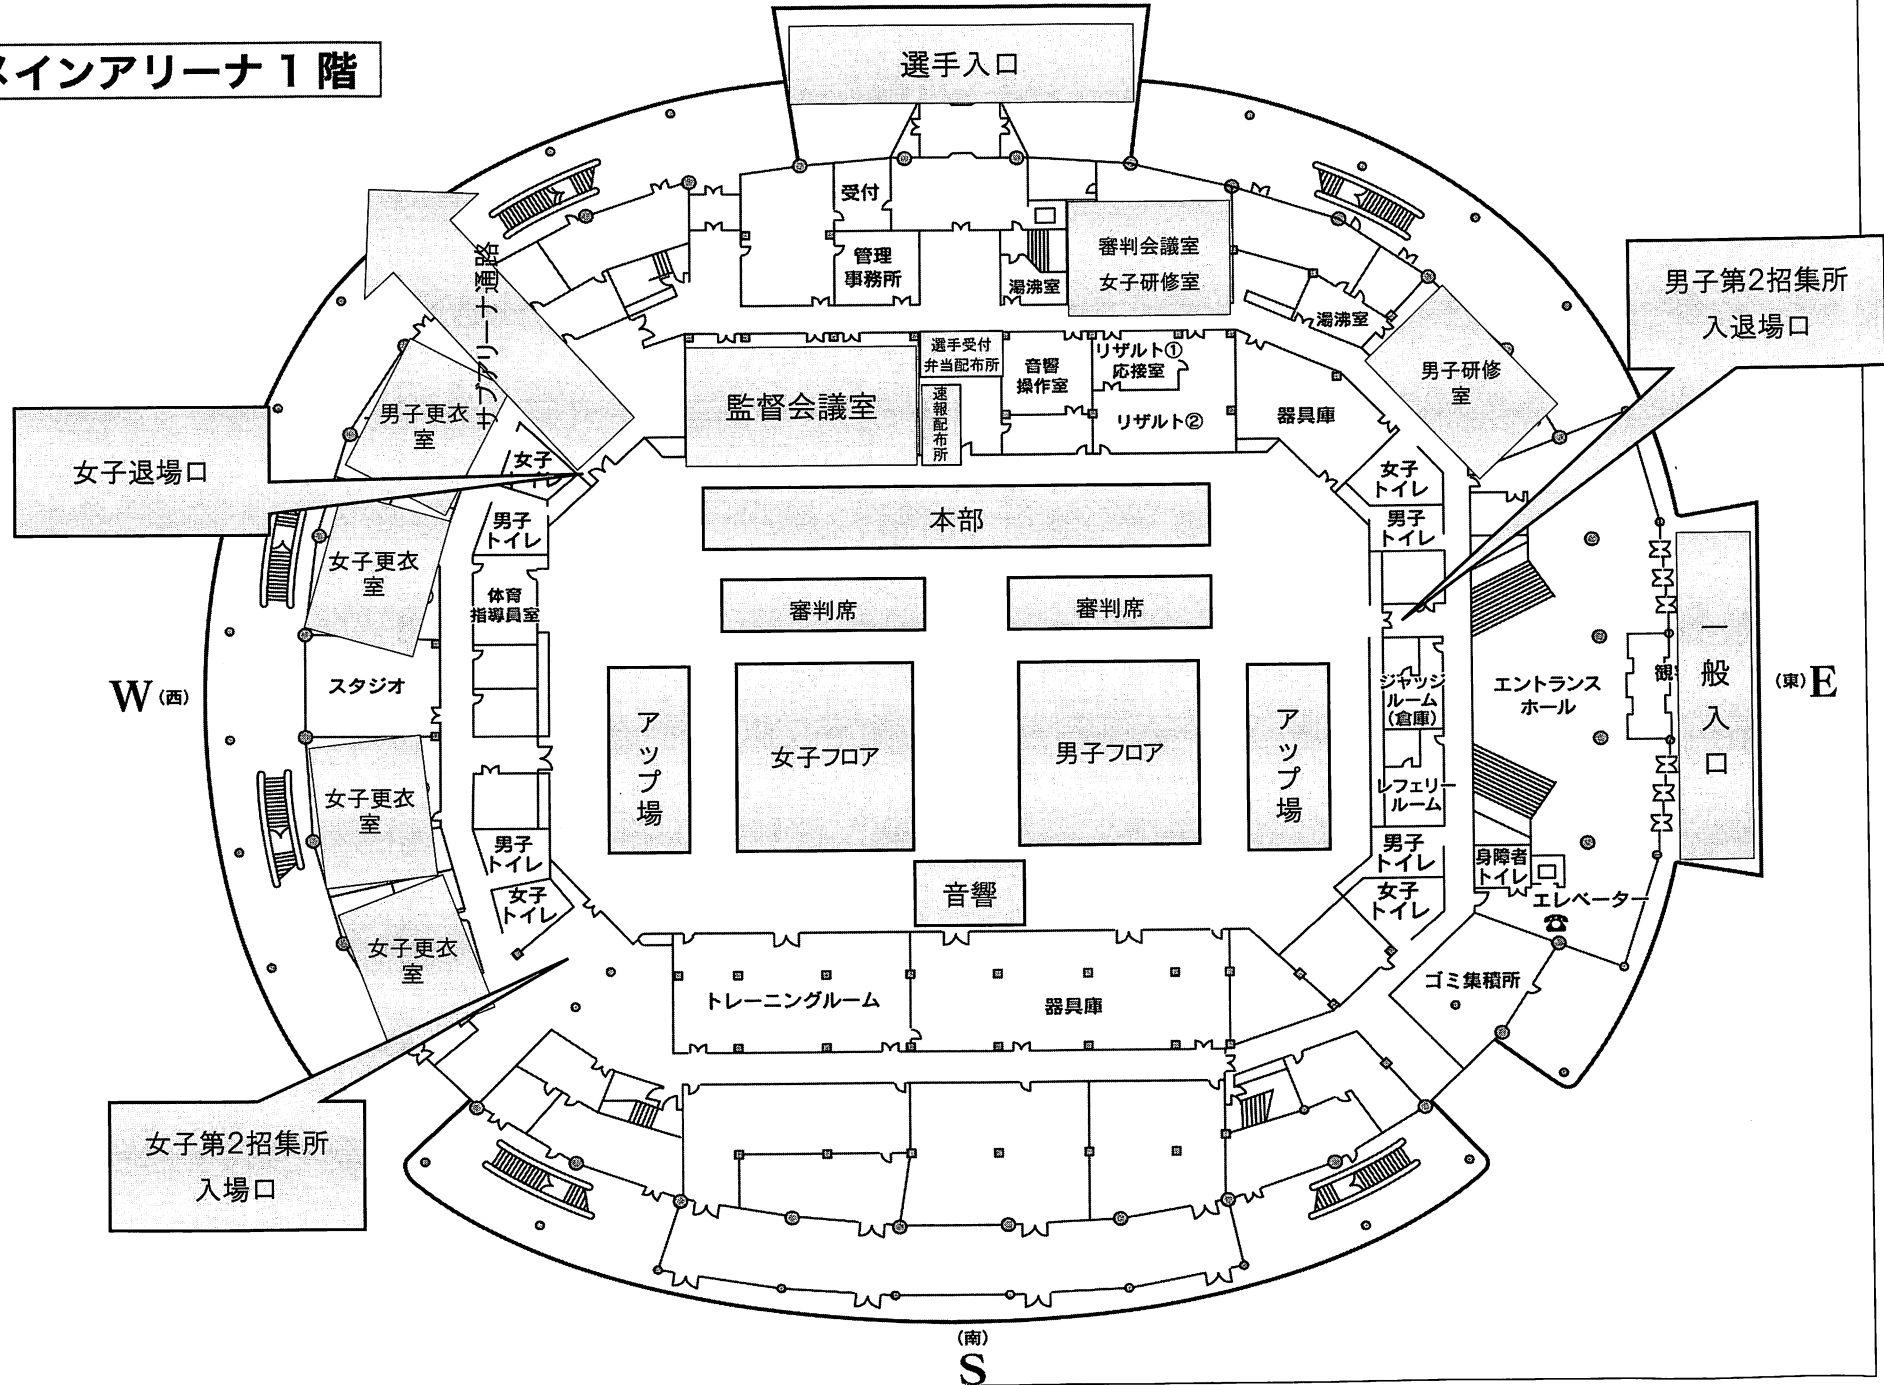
メインアリーナ１階

選手入口

受付

管理事務所

湯沸室

審判会議室
女子研修室

サブアリーナ通路

湯沸室

男子第2招集所
入退場口

男子研修室

選手受付
弁当配布所

音響操作室

リザルト①
応援室

リザルト②

器具庫

監督会議室

速報配布所

男子更衣室

女子退場口

女子トイレ

男子トイレ

女子トイレ

男子トイレ

本部

女子更衣室

体育指導員室

審判席

審判席

スタジオ

W(西)

アップ場

女子フロア

男子フロア

アップ場

ジャッジルーム(倉庫)

エントランスホール

観客

一般入口

(東)E

女子更衣室

男子トイレ

レフェリールーム

男子トイレ

身障者トイレ

女子トイレ

音響

女子トイレ

エレベーター

女子更衣室

トレーニングルーム

器具庫

ゴミ集積所

女子第2招集所
入場口

(南)
S